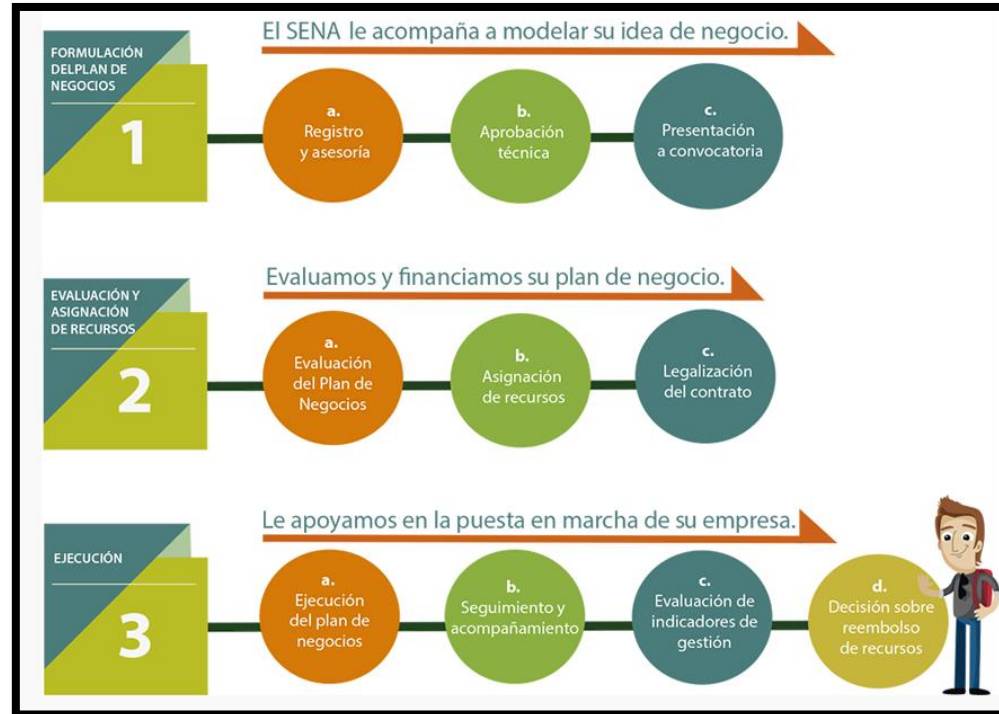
FORMULACIÓN DELPLAN DE NEGOCIOS

1

El SENA le acompaña a modelar su idea de negocio.

a. Registro y asesoría

b. Aprobación técnica

c. Presentación a convocatoria

EVALUACIÓN Y ASIGNACIÓN DE RECURSOS

2

Evaluamos y financiamos su plan de negocio.

a. Evaluación del Plan de Negocios

b. Asignación de recursos

c. Legalización del contrato

EJECUCIÓN

3

Le apoyamos en la puesta en marcha de su empresa.

a. Ejecución del plan de negocios

b. Seguimiento y acompañamiento

c. Evaluación de indicadores de gestión

d. Decisión sobre reembolso de recursos